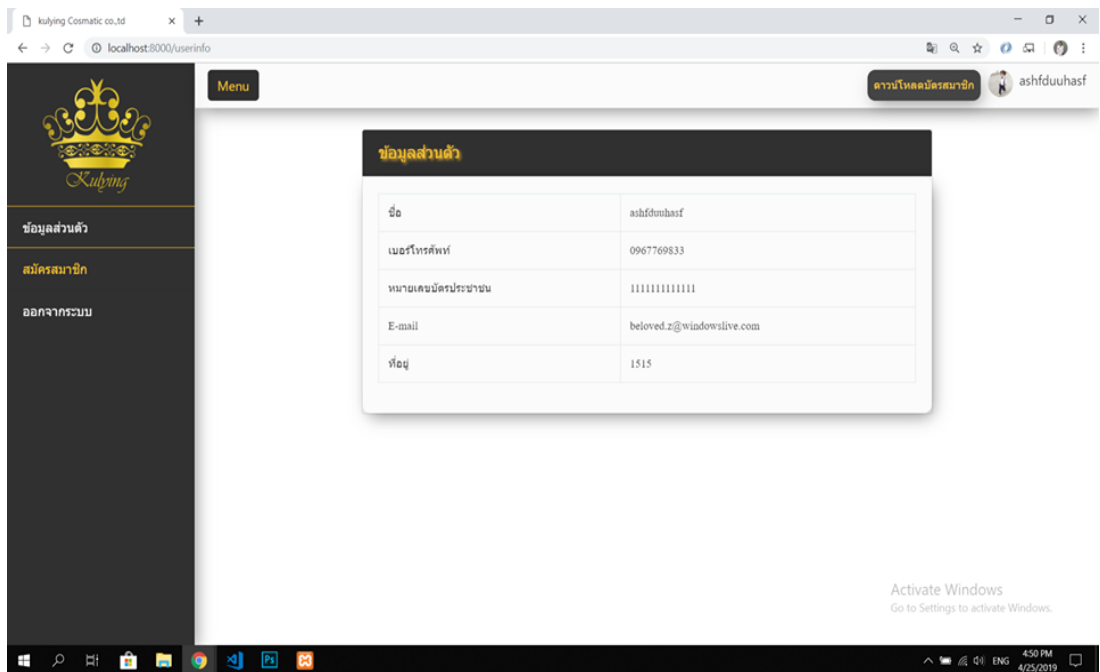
kulying Cosmatic co.,td

localhost:8000/userinfo

Kulying

Menu

ดาวน์โหลดบัตรสมาชิก

ashfduuhasf

ข้อมูลส่วนตัว

สมัครสมาชิก

ออกจากระบบ

ข้อมูลส่วนตัว

| ชื่อ | ashfduuhasf |
|---|---|
| เบอร์โทรศัพท์ | 0967769833 |
| หมายเลขบัตรประชาชน | 1111111111111 |
| E-mail | beloved.z@windowslive.com |
| ที่อยู่ | 1515 |

Activate Windows
Go to Settings to activate Windows.

ENG 4:50 PM 4/25/2019